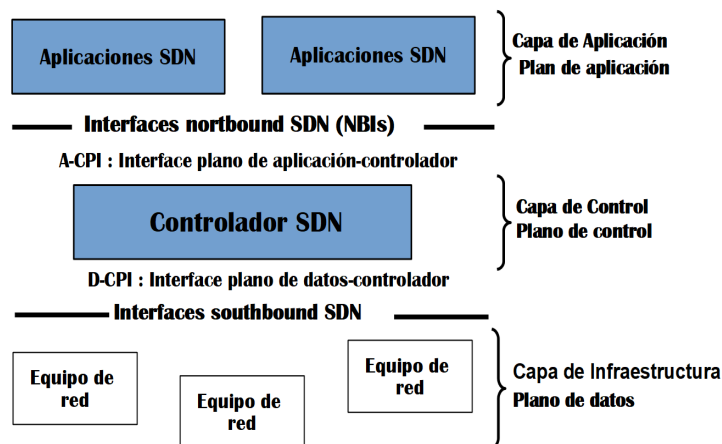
Aplicaciones SDN

Aplicaciones SDN

Capa de Aplicación
Plan de aplicación

Interfaces nortbound SDN (NBIs)

A-CPI : Interface plano de aplicación-controlador

Controlador SDN

Capa de Control
Plano de control

D-CPI : Interface plano de datos-controlador

Interfaces southbound SDN

Equipo de red

Equipo de red

Equipo de red

Capa de Infraestructura
Plano de datos